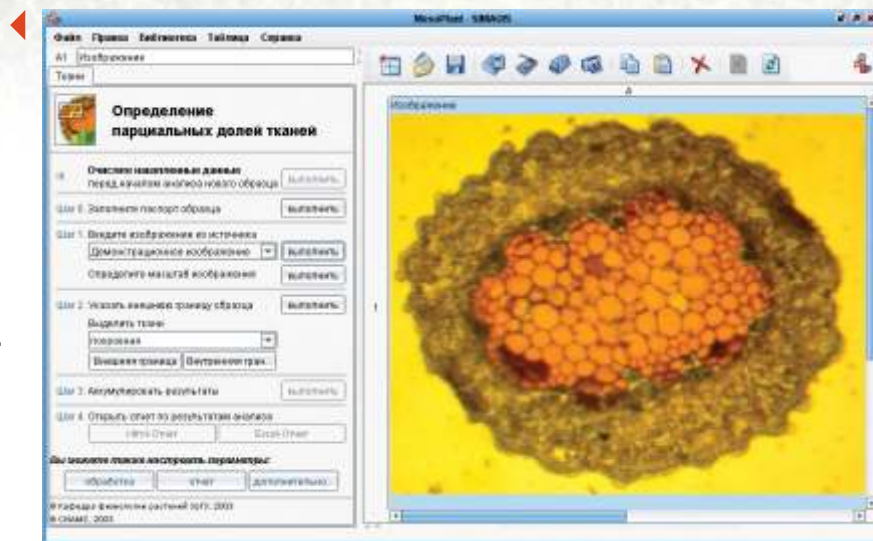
MetaPlant - SIAMS

Файл Правка Библиотека Таблица Справка

A1 Изображение

Ткани

Определение парциальных долей тканей

Очистить накопленные данные перед началом анализа нового образца | Выполнить

Шаг 0. Заполните паспорт образца | Выполнить

Шаг 1. Введите изображение из источника

Демонстрационное изображение | Выполнить

Определите масштаб изображения | Выполнить

Шаг 2. Укажите внешнюю границу образца | Выполнить

Выделить ткани

Покровная

Внешняя граница | Внутренняя гран...

Шаг 3. Аккумулировать результаты | Выполнить

Шаг 4. Открыть отчет по результатам анализа

Html-Отчет | Excel-Отчет

Вы можете также настроить параметры:

обработка | отчет | дополнительно...

© Кафедра физиологии растений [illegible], 2003

© СИАМС, 2003

Изображение